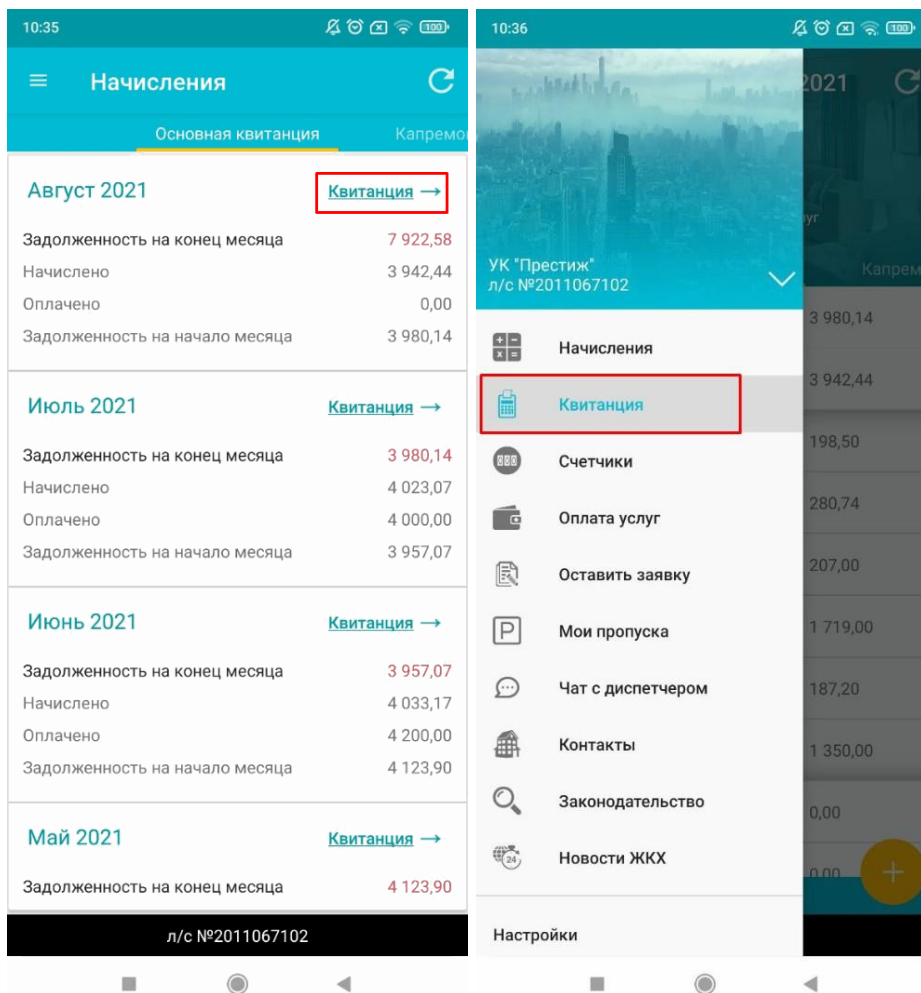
10:35

Начисления

Основная квитанция Капремо

Август 2021 Квитанция →

Задолженность на конец месяца 7 922,58
Начислено 3 942,44
Оплачено 0,00
Задолженность на начало месяца 3 980,14

Июль 2021 Квитанция →

Задолженность на конец месяца 3 980,14
Начислено 4 023,07
Оплачено 4 000,00
Задолженность на начало месяца 3 957,07

Июнь 2021 Квитанция →

Задолженность на конец месяца 3 957,07
Начислено 4 033,17
Оплачено 4 200,00
Задолженность на начало месяца 4 123,90

Май 2021 Квитанция →

Задолженность на конец месяца 4 123,90

л/с №2011067102

10:36

2021

уг

Капрем

УК "Престиж"
л/с №2011067102

Начисления
Квитанция
Счетчики
Оплата услуг
Оставить заявку
Мои пропуска
Чат с диспетчером
Контакты
Законодательство
Новости ЖКХ

Настройки

3 980,14
3 942,44
198,50
280,74
207,00
1 719,00
187,20
1 350,00
0,00
0,00